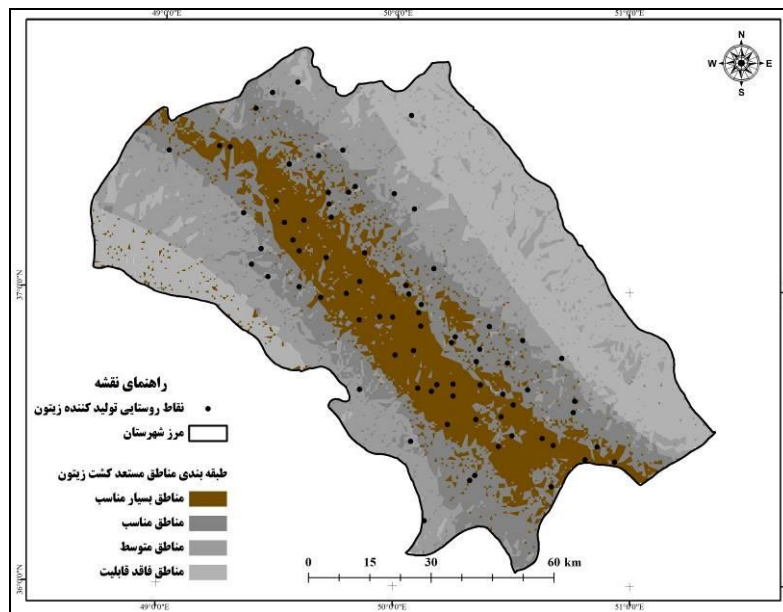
49°0'0"E
50°0'0"E
51°0'0"E

N
W
E
S

37°0'0"N

راهنمای نقشه
نقاط روستایی تولید کننده زیتون
مرز شهرستان

طبقه بندی مناطق مستعد کشت زیتون
مناطق بسیار مناسب
مناطق مناسب
مناطق متوسط
مناطق فاقد قابلیت

0 15 30 60 km

36°0'0"N

49°0'0"E
50°0'0"E
51°0'0"E